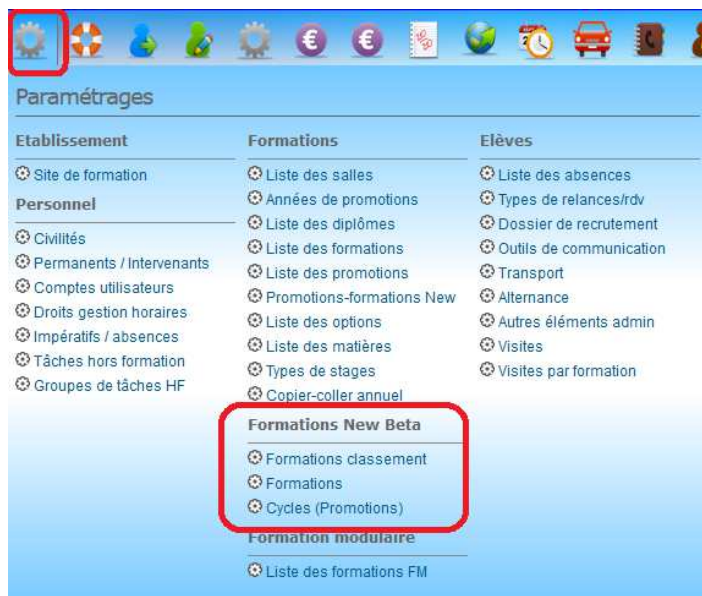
Paramétrages

Etablissement
Site de formation

Personnel
Civilités
Permanents / Intervenants
Comptes utilisateurs
Droits gestion horaires
Impératifs / absences
Tâches hors formation
Groupes de tâches HF

Formations
Liste des salles
Années de promotions
Liste des diplômes
Liste des formations
Liste des promotions
Promotions-formations New
Liste des options
Liste des matières
Types de stages
Copier-coller annuel

Formations New Beta
Formations classement
Formations
Cycles (Promotions)

Formation modulaire
Liste des formations FM

Elèves
Liste des absences
Types de relances/rdv
Dossier de recrutement
Outils de communication
Transport
Alternance
Autres éléments admin
Visites
Visites par formation